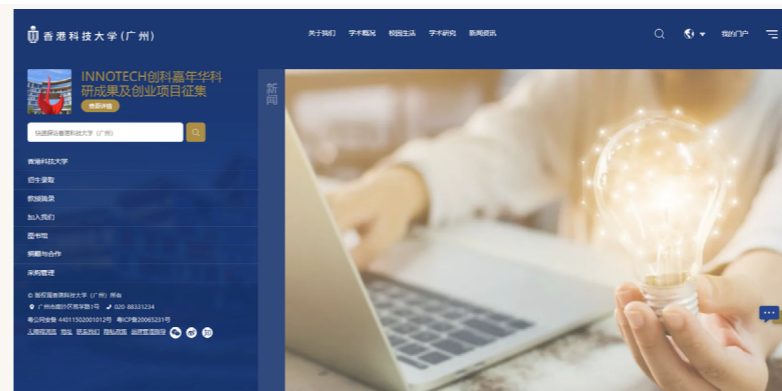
香港科技大学(广州)

关于我们 学术概况 校园生活 学术研究 新闻资讯

我的门户

INNOTECH创科嘉年华科研成果及创业项目征集

查看详情

快速探索香港科技大学（广州）

香港科技大学

招生录取

教职招聘

加入我们

图书馆

捐赠与合作

采购管理

新闻

© 版权属香港科技大学（广州）所有

广州市南沙区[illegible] 020 88331234

粤公网安备 44011502001012号 粤ICP备20065231号

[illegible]